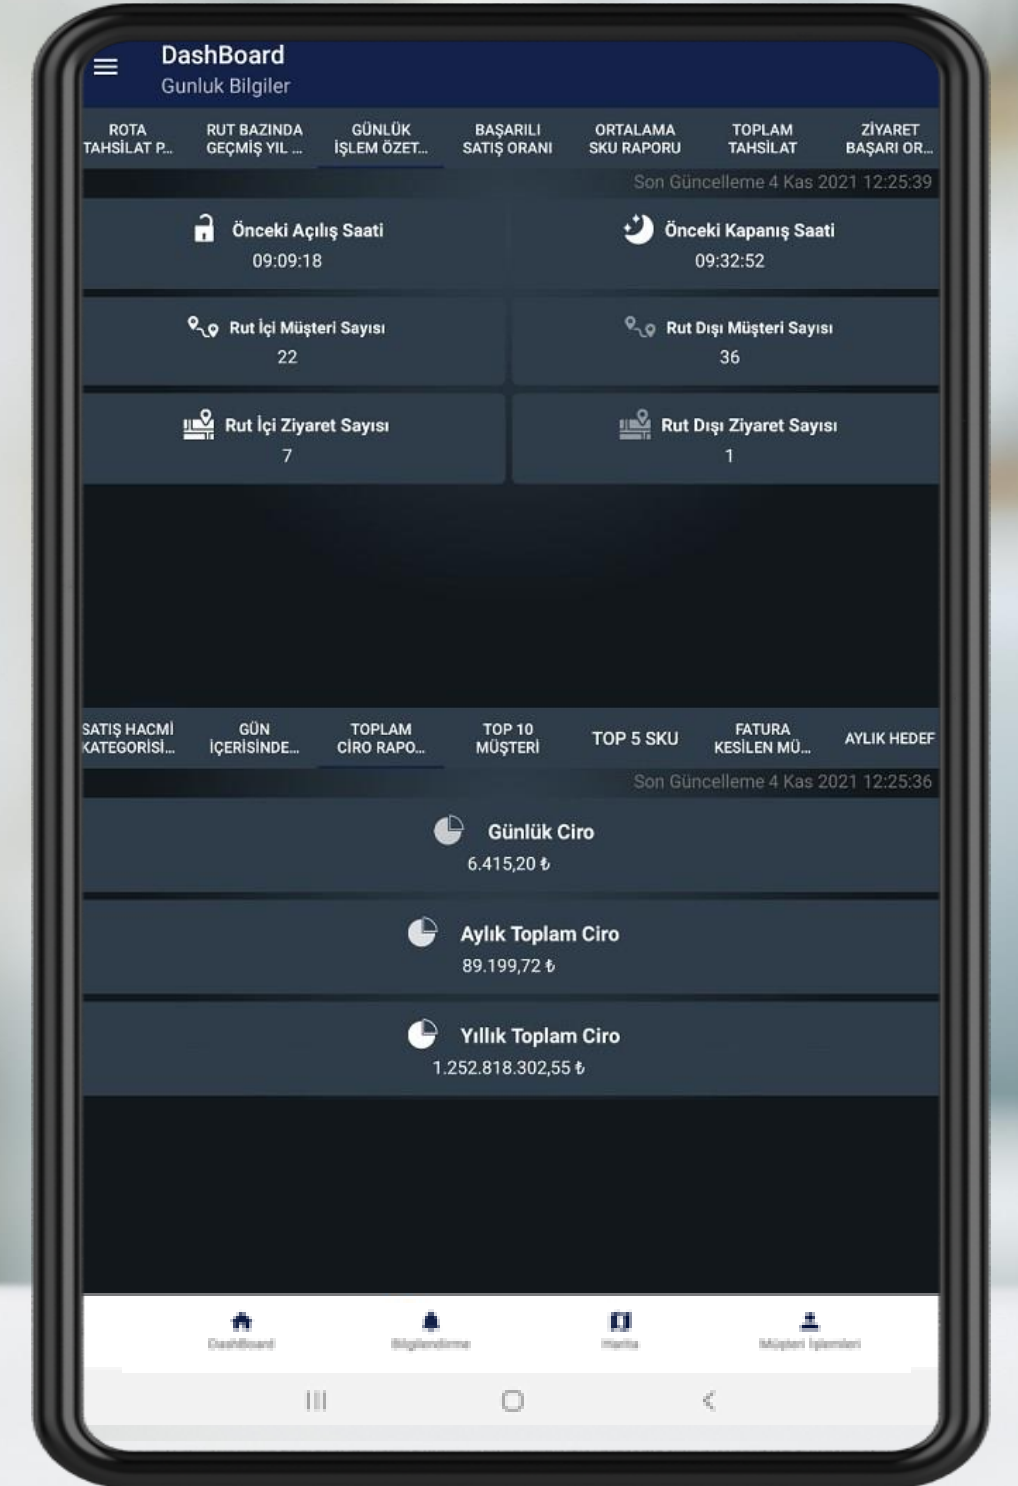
DashBoard
Gunluk Bilgiler

ROTA TAHSİLAT P...
RUT BAZINDA GEÇMİŞ YIL ...
GÜNLÜK İŞLEM ÖZET...
BAŞARILI SATIŞ ORANI
ORTALAMA SKU RAPORU
TOPLAM TAHSİLAT
ZİYARET BAŞARI OR...

Son Güncelleme 4 Kas 2021 12:25:39

Önceki Açılış Saati
09:09:18

Önceki Kapanış Saati
09:32:52

Rut İçi Müşteri Sayısı
22

Rut Dışı Müşteri Sayısı
36

Rut İçi Ziyaret Sayısı
7

Rut Dışı Ziyaret Sayısı
1

SATIŞ HACMİ KATEGORİSİ...
GÜN İÇERİSİNDE...
TOPLAM CİRO RAPO...
TOP 10 MÜŞTERİ
TOP 5 SKU
FATURA KESİLEN MÜ...
AYLIK HEDEF

Son Güncelleme 4 Kas 2021 12:25:36

Günlük Ciro
6.415,20 ₺

Aylık Toplam Ciro
89.199,72 ₺

Yıllık Toplam Ciro
1.252.818.302,55 ₺

DashBoard
Bilgilendirme
Harita
Müşteri İşlemleri